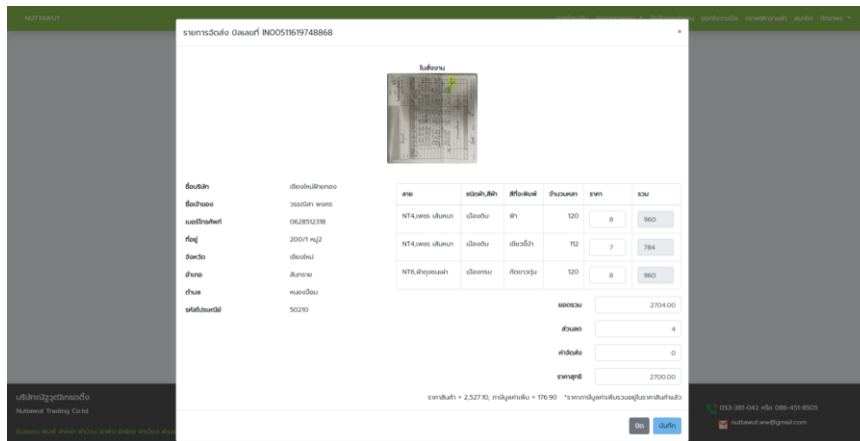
NUTTAWUT

รายการจัดส่ง บิลเลขที่ IN00511619748868

ใบส่งงาน

ชื่อบริษัท เชียงใหม่ฝ้ายทอง
ชื่อเจ้าของ วรรณิสา พงศร
เบอร์โทรศัพท์ 0628512318
ที่อยู่ 200/1 หมู่2
จังหวัด เชียงใหม่
อำเภอ สันทราย
ตำบล หนองจ๊อม
รหัสไปรษณีย์ 50210

| ลาย | ชนิดผ้า,สีผ้า | สีที่จะพิมพ์ | จำนวนหลา | ราคา | รวม |
|---|---|---|---|---|---|
| NT4,เพชร เส้นหนา | เมืองดิบ | ฟ้า | 120 | 8 | 960 |
| NT4,เพชร เส้นหนา | เมืองดิบ | เขียวขี้ม้า | 112 | 7 | 784 |
| NT6,ผ้าลูกอมเล็ก | เมืองครีม | ก็อตขาวตุ่น | 120 | 8 | 960 |

ยอดรวม 2704.00
ส่วนลด 4
ค่าจัดส่ง 0
ราคาสุทธิ 2700.00

ราคาสินค้า = 2,527.10, ภาษีมูลค่าเพิ่ม = 176.90 *ราคาภาษีมูลค่าเพิ่มรวมอยู่ในราคาสินค้าแล้ว

ปิด บันทึก

บริษัทณัฐวุฒิเทรดดิ้ง
Nuttawut Trading Co.ltd

053-381-042 หรือ 086-451-8505
nuttawut.ww@gmail.com